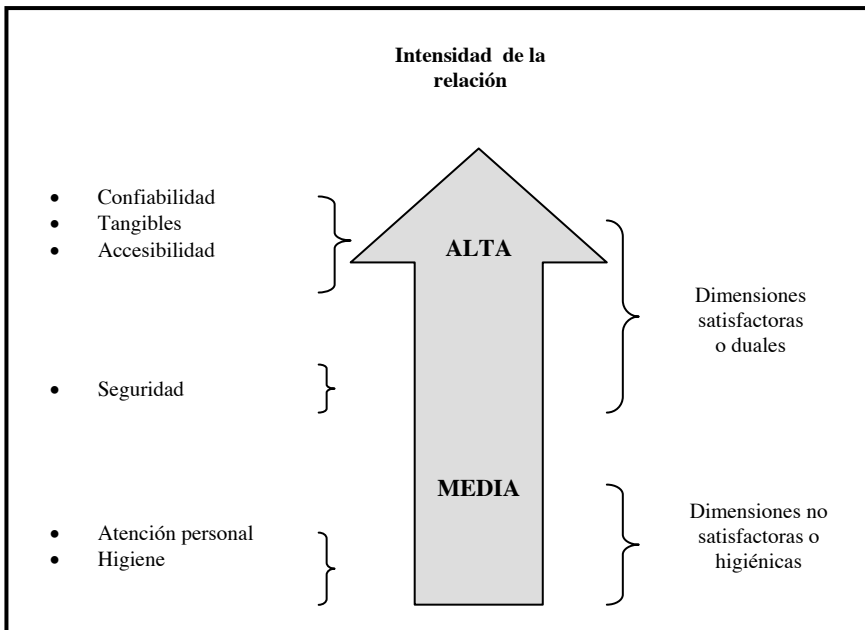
Intensidad de la relación

- Confiabilidad
- Tangibles
- Accesibilidad

ALTA

Dimensiones satisfactoras o duales

- Seguridad

MEDIA

- Atención personal
- Higiene

Dimensiones no satisfactoras o higiénicas